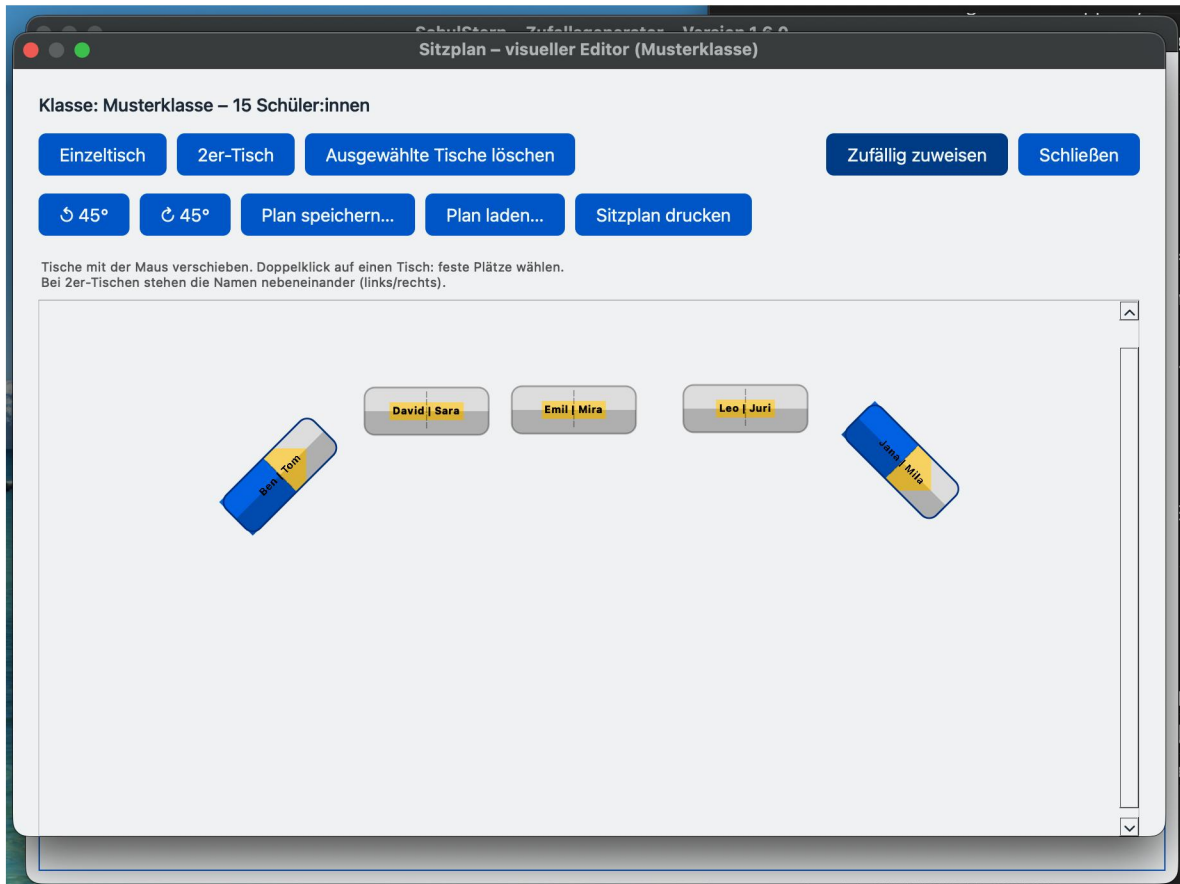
SchulStern – Zufallsgenerator – Version 1.6.0

Sitzplan – visueller Editor (Musterklasse)

Klasse: Musterklasse – 15 Schüler:innen

Einzeltisch 2er-Tisch Ausgewählte Tische löschen Zufällig zuweisen Schließen

↺ 45° ↻ 45° Plan speichern... Plan laden... Sitzplan drucken

Tische mit der Maus verschieben. Doppelklick auf einen Tisch: feste Plätze wählen.
Bei 2er-Tischen stehen die Namen nebeneinander (links/rechts).

Ben | Tom

David | Sara

Emil | Mira

Leo | Juri

Jane | Mila